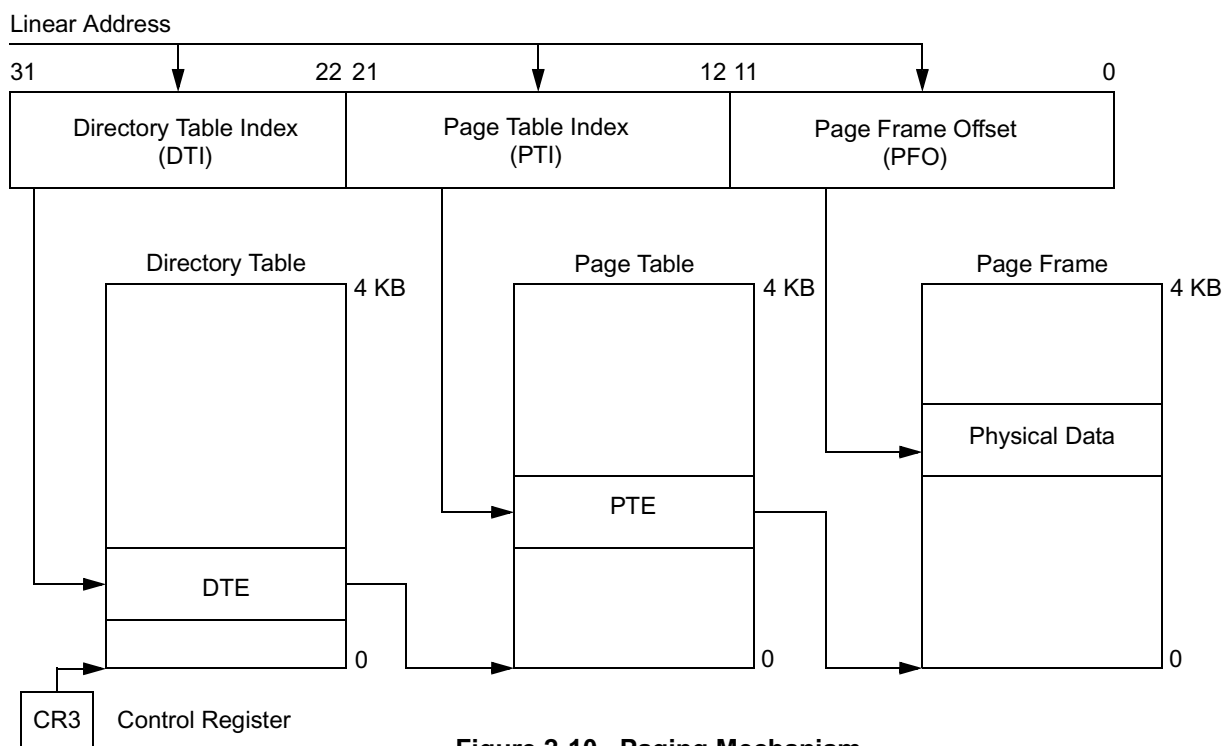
Linear Address

31 22 21 12 11 0

Directory Table Index (DTI)

Page Table Index (PTI)

Page Frame Offset (PFO)

Directory Table

4 KB

DTE

0

Page Table

4 KB

PTE

0

Page Frame

4 KB

Physical Data

0

CR3 Control Register

Figure 2-10. Paging Mechanism